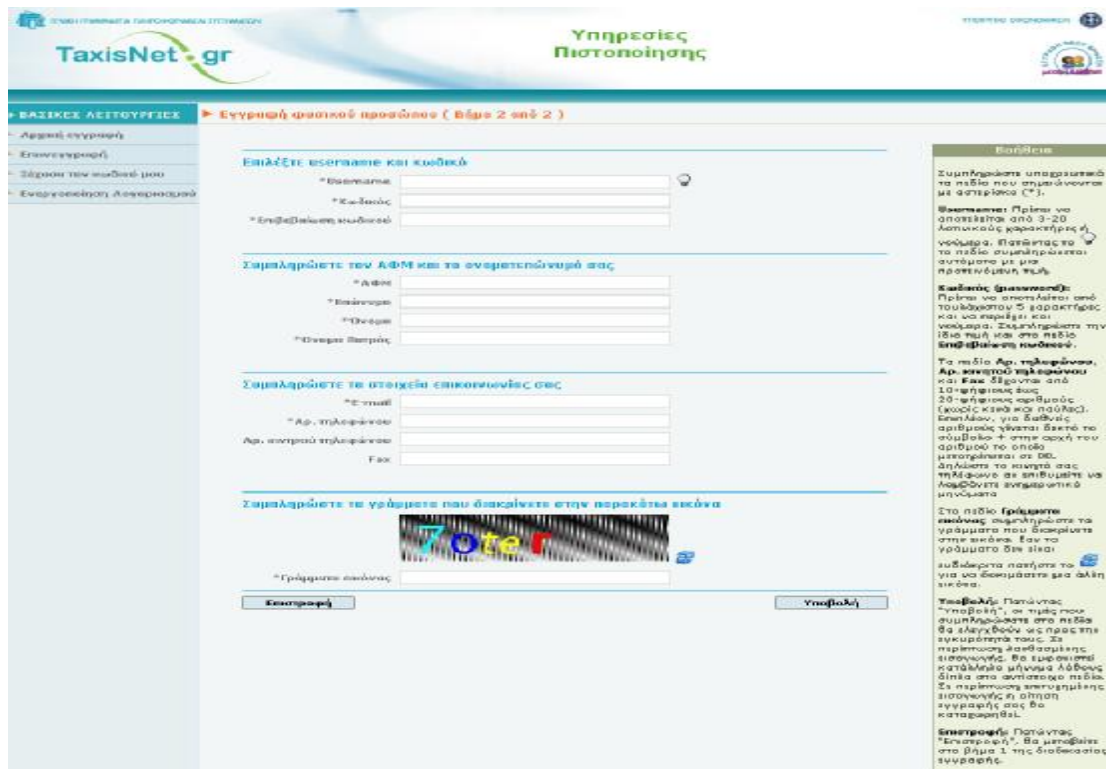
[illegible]

TaxisNet.gr

Υπηρεσίες Πιστοποίησης

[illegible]

ΒΑΣΙΚΕΣ ΛΕΙΤΟΥΡΓΙΕΣ

Αρχική εγγραφή

Επανεγγραφή

Ξέχασα τον κωδικό μου

Ενεργοποίηση Λογαριασμού

Εγγραφή φυσικού προσώπου ( Βήμα 2 από 2 )

Επιλέξτε username και κωδικό

*Username

*Κωδικός

*Επιβεβαίωση κωδικού

Συμπληρώστε τον ΑΦΜ και τα ονοματεπώνυμά σας

*ΑΦΜ

*Επώνυμο

*Όνομα

*Όνομα Πατρός

Συμπληρώστε τα στοιχεία επικοινωνίας σας

*E-mail

*Αρ. τηλεφώνου

Αρ. κινητού τηλεφώνου

Fax

Συμπληρώστε τα γράμματα που διακρίνετε στην παρακάτω εικόνα

7ote r

*Γράμματα εικόνας

Επιστροφή

Υποβολή

Βοήθεια

Συμπληρώστε υποχρεωτικά τα πεδία που σημειώνονται με αστερίσκο (*).

Username: Πρέπει να αποτελείται από 3-20 λατινικούς χαρακτήρες ή νούμερα. Πατώντας το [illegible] το πεδίο συμπληρώνεται αυτόματα με μια προτεινόμενη τιμή.

Κωδικός (password): Πρέπει να αποτελείται από τουλάχιστον 5 χαρακτήρες και να περιέχει και νούμερα. Συμπληρώστε την ίδια τιμή και στο πεδίο Επιβεβαίωση κωδικού.

Τα πεδία Αρ. τηλεφώνου, Αρ. κινητού τηλεφώνου και Fax δέχονται από 10-ψήφιους έως 20-ψήφιους αριθμούς (χωρίς κενά και παύλες). Επιπλέον, για διεθνείς αριθμούς γίνεται δεκτό το σύμβολο + στην αρχή του αριθμού το οποίο μετατρέπεται σε 00. Δηλώστε το κινητό σας τηλέφωνο αν επιθυμείτε να λαμβάνετε ενημερωτικά μηνύματα

Στο πεδίο Γράμματα εικόνας συμπληρώστε τα γράμματα που διακρίνετε στην εικόνα. Εάν τα γράμματα δεν είναι ευδιάκριτα πατήστε το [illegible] για να δοκιμάσετε μια άλλη εικόνα.

Υποβολή: Πατώντας "Υποβολή", οι τιμές που συμπληρώσατε στα πεδία θα ελεγχθούν ως προς την εγκυρότητά τους. Σε περίπτωση λανθασμένης εισαγωγής, θα εμφανιστεί κατάλληλο μήνυμα λάθους δίπλα στο αντίστοιχο πεδίο. Σε περίπτωση επιτυχημένης εισαγωγής η αίτηση εγγραφής σας θα καταχωρηθεί.

Επιστροφή: Πατώντας "Επιστροφή", θα μεταβείτε στο βήμα 1 της διαδικασίας εγγραφής.